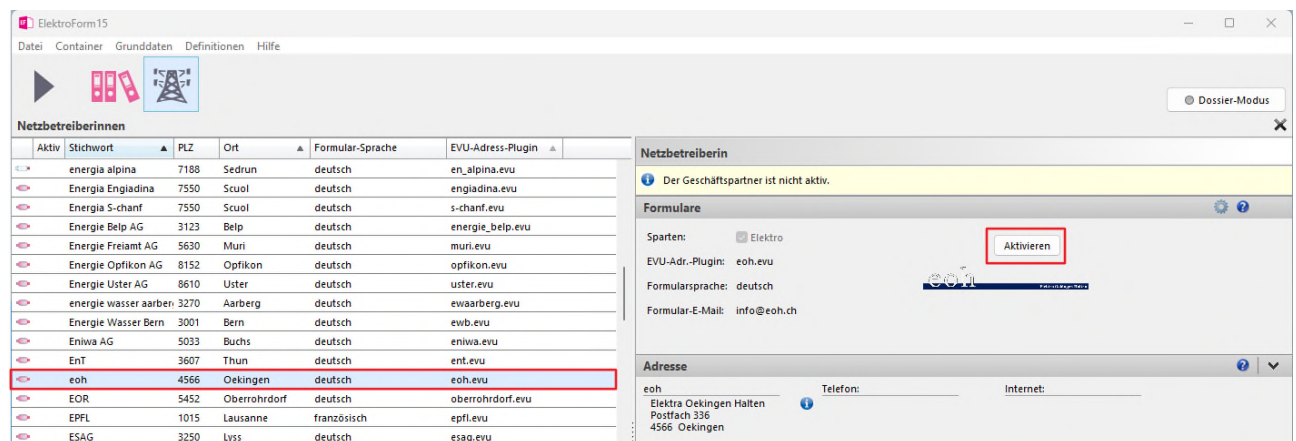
ElektroForm15

Datei Container Grunddaten Definitionen Hilfe

Dossier-Modus

Netzbetreiberinnen

| Aktiv | Stichwort | PLZ | Ort | Formular-Sprache | EVU-Adress-Plugin |
|---|---|---|---|---|---|
| | energia alpina | 7188 | Sedrun | deutsch | en_alpina.evu |
| | Energia Engiadina | 7550 | Scuol | deutsch | engiadina.evu |
| | Energia S-chanf | 7550 | Scuol | deutsch | s-chanf.evu |
| | Energie Belp AG | 3123 | Belp | deutsch | energie_belp.evu |
| | Energie Freiamt AG | 5630 | Muri | deutsch | muri.evu |
| | Energie Opfikon AG | 8152 | Opfikon | deutsch | opfikon.evu |
| | Energie Uster AG | 8610 | Uster | deutsch | uster.evu |
| | energie wasser aarber | 3270 | Aarberg | deutsch | ewaarberg.evu |
| | Energie Wasser Bern | 3001 | Bern | deutsch | ewb.evu |
| | Eniwa AG | 5033 | Buchs | deutsch | eniwa.evu |
| | EnT | 3607 | Thun | deutsch | ent.evu |
| | eoh | 4566 | Oekingen | deutsch | eoh.evu |
| | EOR | 5452 | Oberrohrdorf | deutsch | oberrohrdorf.evu |
| | EPFL | 1015 | Lausanne | französisch | epfl.evu |
| | ESAG | 3250 | Lyss | deutsch | esag.evu |

Netzbetreiberin

Der Geschäftspartner ist nicht aktiv.

Formulare

Sparten: Elektro

Aktivieren

EVU-Adr.-Plugin: eoh.evu

eoh

Formularsprache: deutsch

Formular-E-Mail: info@eoh.ch

Adresse

eoh
Elektra Oekingen Halten
Postfach 336
4566 Oekingen

Telefon:

Internet: